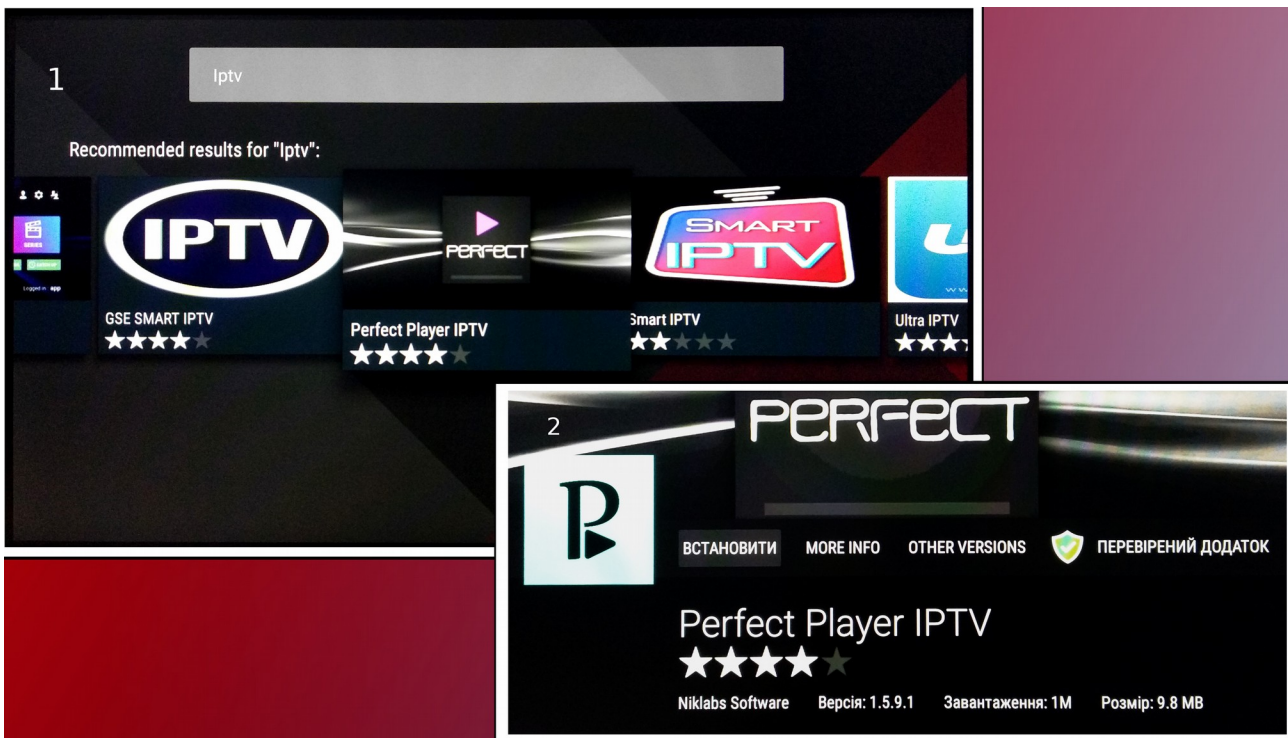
1

Iptv

Recommended results for "Iptv":

SERIES

Logged in app

IPTV

GSE SMART IPTV

PERFECT

Perfect Player IPTV

SMART IPTV

Smart IPTV

Ultra IPTV

2

PERFECT

ВСТАНОВИТИ MORE INFO OTHER VERSIONS ПЕРЕВІРЕНИЙ ДОДАТОК

Perfect Player IPTV

Niklabs Software Версія: 1.5.9.1 Завантаження: 1M Розмір: 9.8 MB